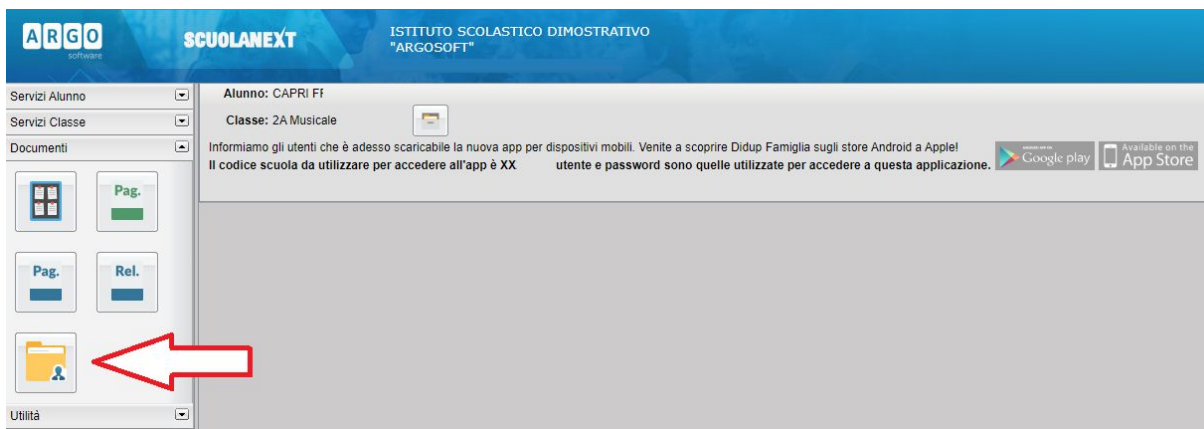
ARGO
software

SCUOLANEXT

ISTITUTO SCOLASTICO DIMOSTRATIVO
"ARGOSOFT"

Servizi Alunno
Servizi Classe
Documenti

Pag.

Pag.

Rel.

Utilità

Alunno: CAPRI F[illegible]

Classe: 2A Musicale

Informiamo gli utenti che è adesso scaricabile la nuova app per dispositivi mobili. Venite a scoprire Didup Famiglia sugli store Android a Apple!
Il codice scuola da utilizzare per accedere all'app è XX utente e password sono quelle utilizzate per accedere a questa applicazione.

Google play

Available on the
App Store